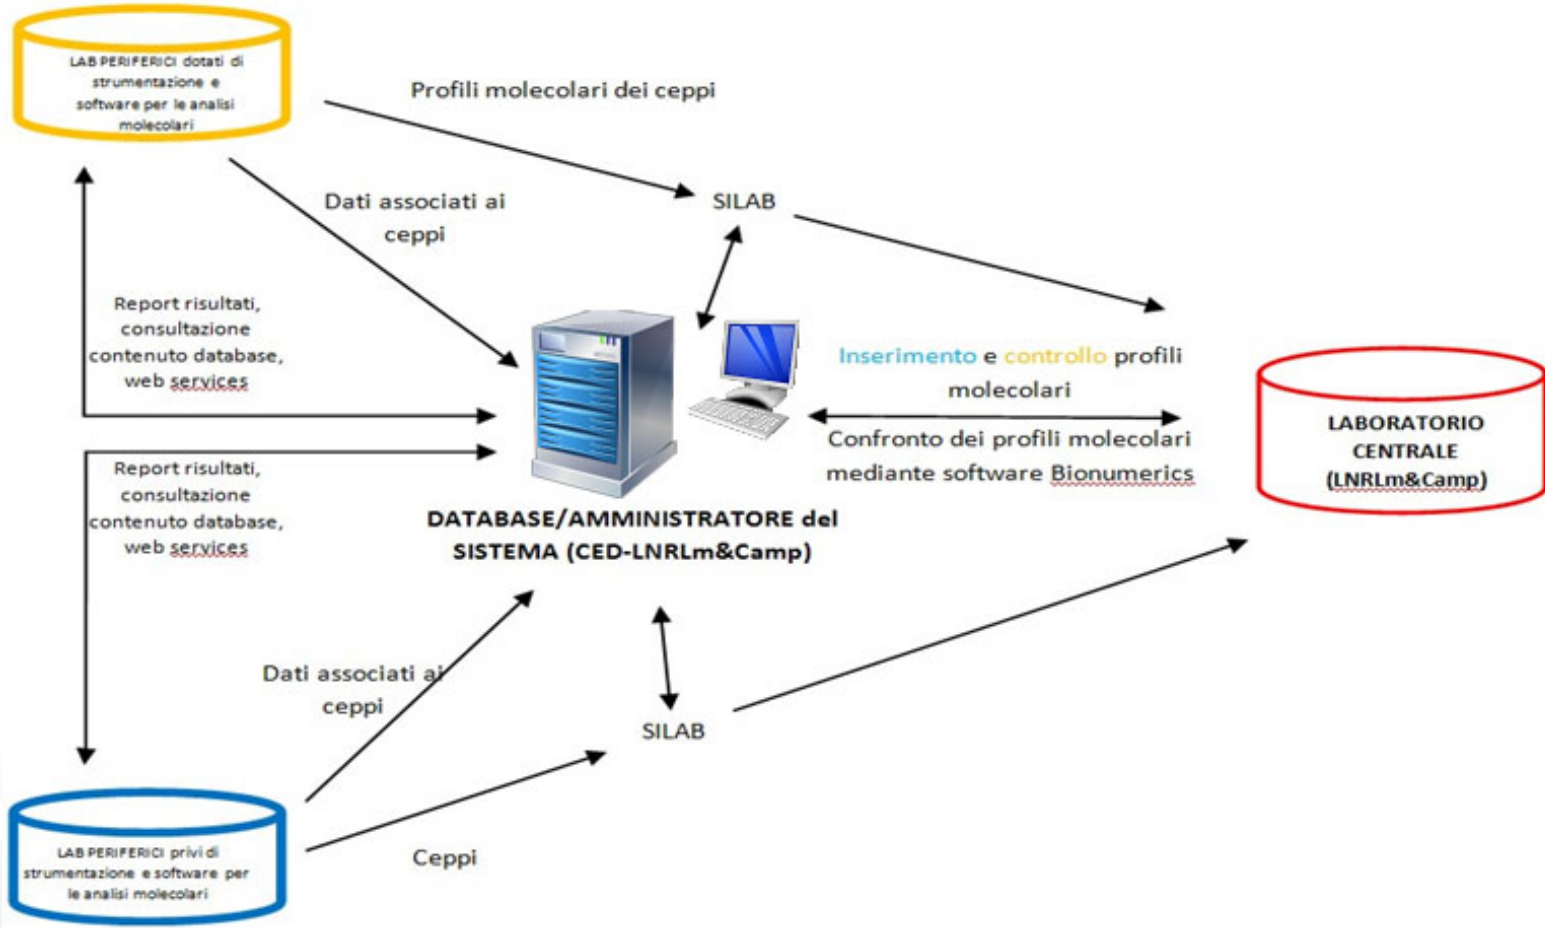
LAB PERIFERICI dotati di strumentazione e software per le analisi molecolari

Profili molecolari dei ceppi

Dati associati ai ceppi

SILAB

Report risultati, consultazione contenuto database, web services

Inserimento e controllo profili molecolari

LABORATORIO CENTRALE (LNRLm&Camp)

Confronto dei profili molecolari mediante software Bionumerics

Report risultati, consultazione contenuto database, web services

DATABASE/AMMINISTRATORE del SISTEMA (CED-LNRLm&Camp)

Dati associati ai ceppi

SILAB

LAB PERIFERICI privi di strumentazione e software per le analisi molecolari

Ceppi